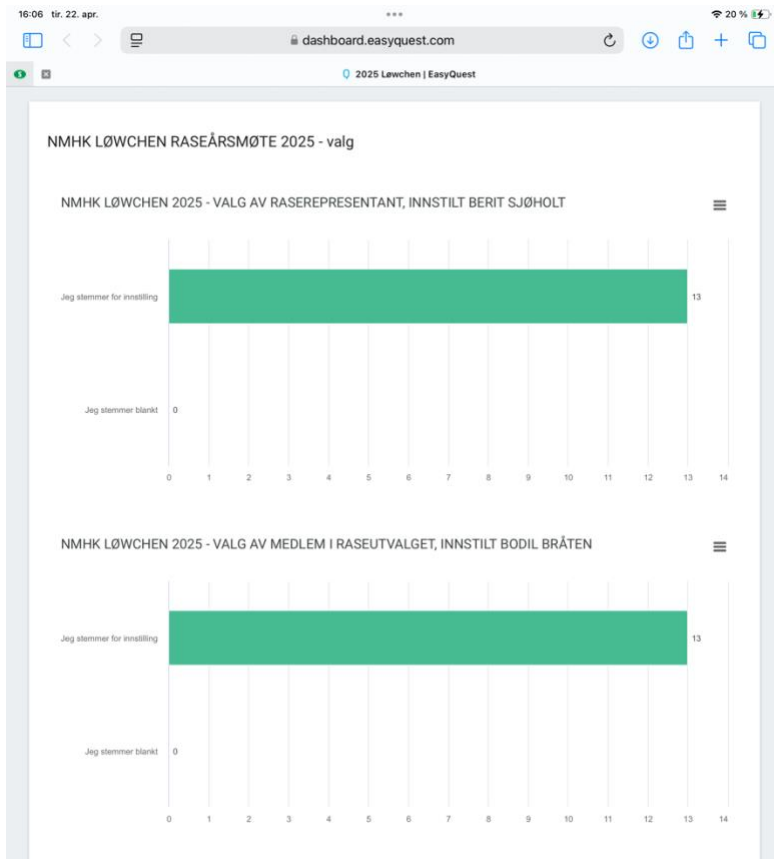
16:06 tir. 22. apr.

20 %

dashboard.easyquest.com

2025 Løwchen | EasyQuest

NMHK LØWCHEN RASEÅRSMØTE 2025 - valg

NMHK LØWCHEN 2025 - VALG AV RASEREPRESENTANT, INNSTILT BERIT SJØHOLT

Jeg stemmer for innstilling 13

Jeg stemmer blankt 0

0 1 2 3 4 5 6 7 8 9 10 11 12 13 14

NMHK LØWCHEN 2025 - VALG AV MEDLEM I RASEUTVALGET, INNSTILT BODIL BRÅTEN

Jeg stemmer for innstilling 13

Jeg stemmer blankt 0

0 1 2 3 4 5 6 7 8 9 10 11 12 13 14